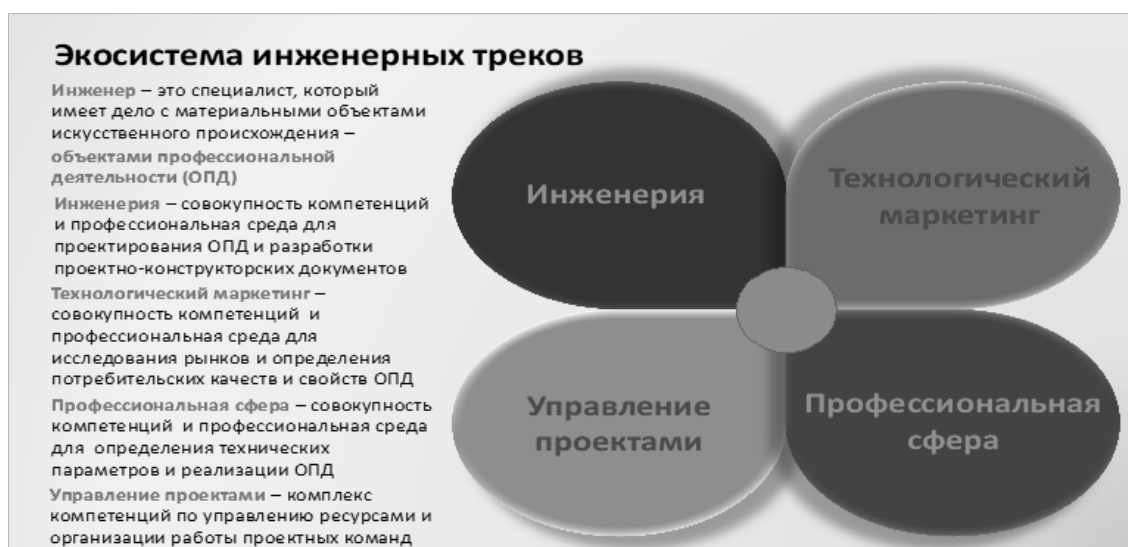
Экосистема инженерных треков

Инженер – это специалист, который имеет дело с материальными объектами искусственного происхождения – объектами профессиональной деятельности (ОПД)

Инженерия – совокупность компетенций и профессиональная среда для проектирования ОПД и разработки проектно-конструкторских документов

Технологический маркетинг – совокупность компетенций и профессиональная среда для исследования рынков и определения потребительских качеств и свойств ОПД

Профессиональная сфера – совокупность компетенций и профессиональная среда для определения технических параметров и реализации ОПД

Управление проектами – комплекс компетенций по управлению ресурсами и организации работы проектных команд

Инженерия

Технологический маркетинг

Управление проектами

Профессиональная сфера